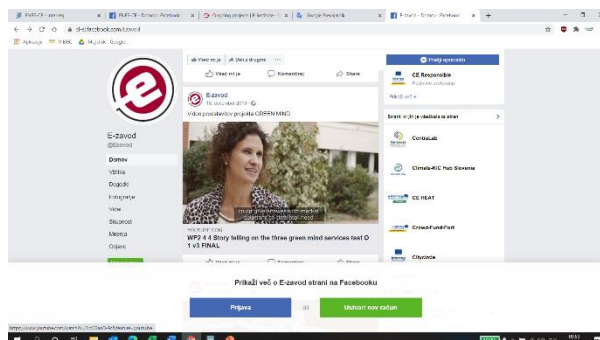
E-zavod
@Ezavod

Domov
Vstopna
Dogodki
Fotografije
Videi
Skupnost
Mnenja
Objave

Všeč mi je
Komentiraj
Share

E-zavod
15. december 2019
Video predstavitev projekta GREEN MIND

YOUTUBE.COM
WP2 4 4 Story telling on the three green mind services test D1 v3 FINAL

Pošlji sporočilo
CE Responsible

Strani, ki jih je všečkala ta stran
CentraLab
Climate-KIC Hub Slovenia
CE HEAT
Crowd-FundPort
Citychlde

Prikaži več o E-zavod strani na Facebooku
Prijava
ali
Ustvari nov račun